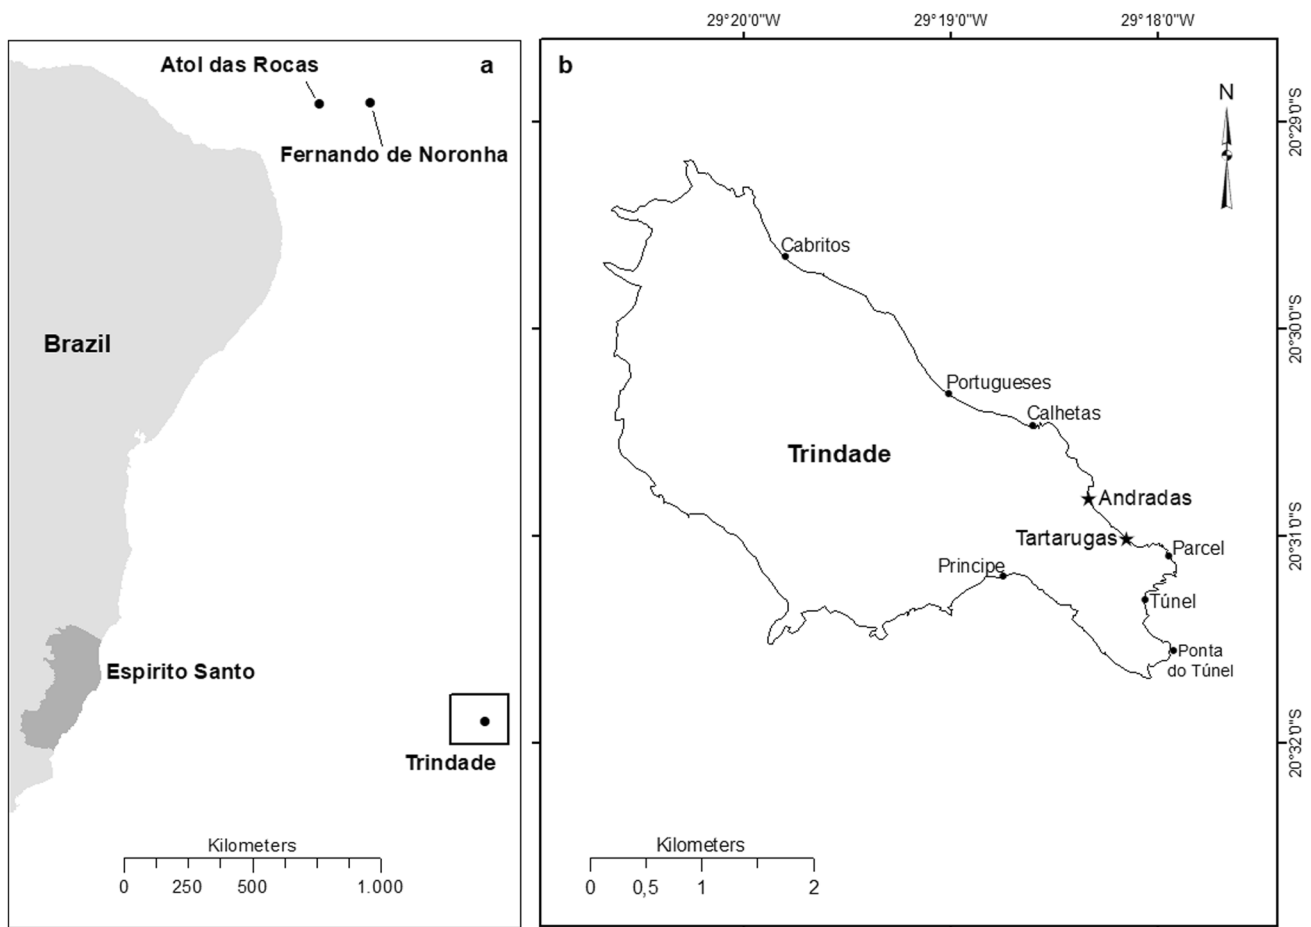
Atol das Rocas

a

Fernando de Noronha

Brazil

Espirito Santo

Trindade

Kilometers

0 250 500 1.000

29°20'0"W 29°19'0"W 29°18'0"W

b

N

20°29'0"S

20°30'0"S

20°31'0"S

20°32'0"S

Cabritos

Portugueses

Calhetas

Trindade

Andradas

Tartarugas

Parcel

Principe

Túnel

Ponta do Túnel

Kilometers

0 0,5 1 2